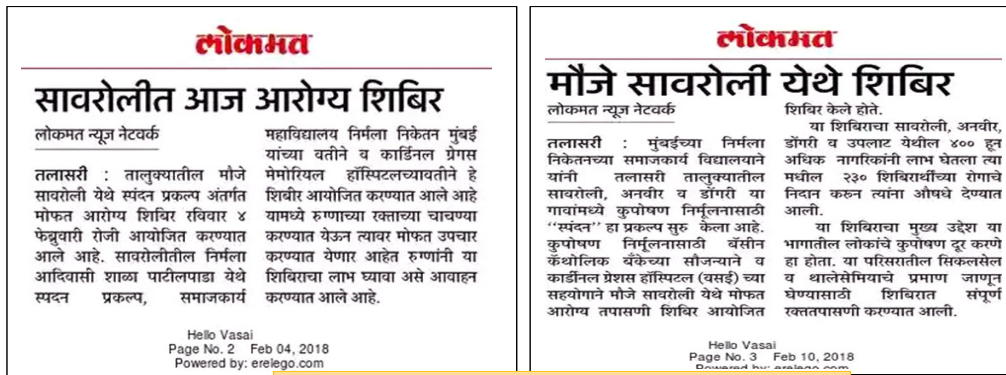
लोकमत

सावरोलीत आज आरोग्य शिबिर

लोकमत न्यूज नेटवर्क

तलासरी : तालुक्यातील मौजे सावरोली येथे स्पंदन प्रकल्प अंतर्गत मोफत आरोग्य शिबिर रविवार ४ फेब्रुवारी रोजी आयोजित करण्यात आले आहे. सावरोलीतील निर्मला आदिवासी शाळा पाटीलपाडा येथे स्पदन प्रकल्प, समाजकार्य महाविद्यालय निर्मला निकेतन मुंबई यांच्या वतीने व कार्डिनल ग्रेगस मेमोरियल हॉस्पिटलच्यावतीने हे शिबीर आयोजित करण्यात आले आहे यामध्ये रुग्णाच्या रक्ताच्या चाचण्या करण्यात येऊन त्यावर मोफत उपचार करण्यात येणार आहेत रुग्णांनी या शिबिराचा लाभ घ्यावा असे आवाहन करण्यात आले आहे.

Hello Vasai
Page No. 2 Feb 04, 2018
Powered by: erelego.com

लोकमत

मौजे सावरोली येथे शिबिर

लोकमत न्यूज नेटवर्क

तलासरी : मुंबईच्या निर्मला निकेतनच्या समाजकार्य विद्यालयाने यांनी तलासरी तालुक्यातील सावरोली, अनवीर व डोंगरी या गावांमध्ये कुपोषण निर्मूलनासाठी "स्पंदन" हा प्रकल्प सुरु केला आहे. कुपोषण निर्मूलनासाठी बॅसीन कॅथोलिक बँकेच्या सौजन्याने व कार्डीनल ग्रेशस हॉस्पिटल (वसई) च्या सहयोगाने मौजे सावरोली येथे मोफत आरोग्य तपासणी शिबिर आयोजित शिबिर केले होते.

या शिबिराचा सावरोली, अनवीर, डोंगरी व उपलाट येथील ४०० हून अधिक नागरिकांनी लाभ घेतला त्या मधील २३० शिबिरार्थींच्या रोगाचे निदान करून त्यांना औषधे देण्यात आली.

या शिबिराचा मुख्य उद्देश या भागातील लोकांचे कुपोषण दूर करणे हा होता. या परिसरातील सिकलसेल व थालेसेमियाचे प्रमाण जाणून घेण्यासाठी शिबिरात संपूर्ण रक्ततपासणी करण्यात आली.

Hello Vasai
Page No. 3 Feb 10, 2018
Powered by: erelego.com